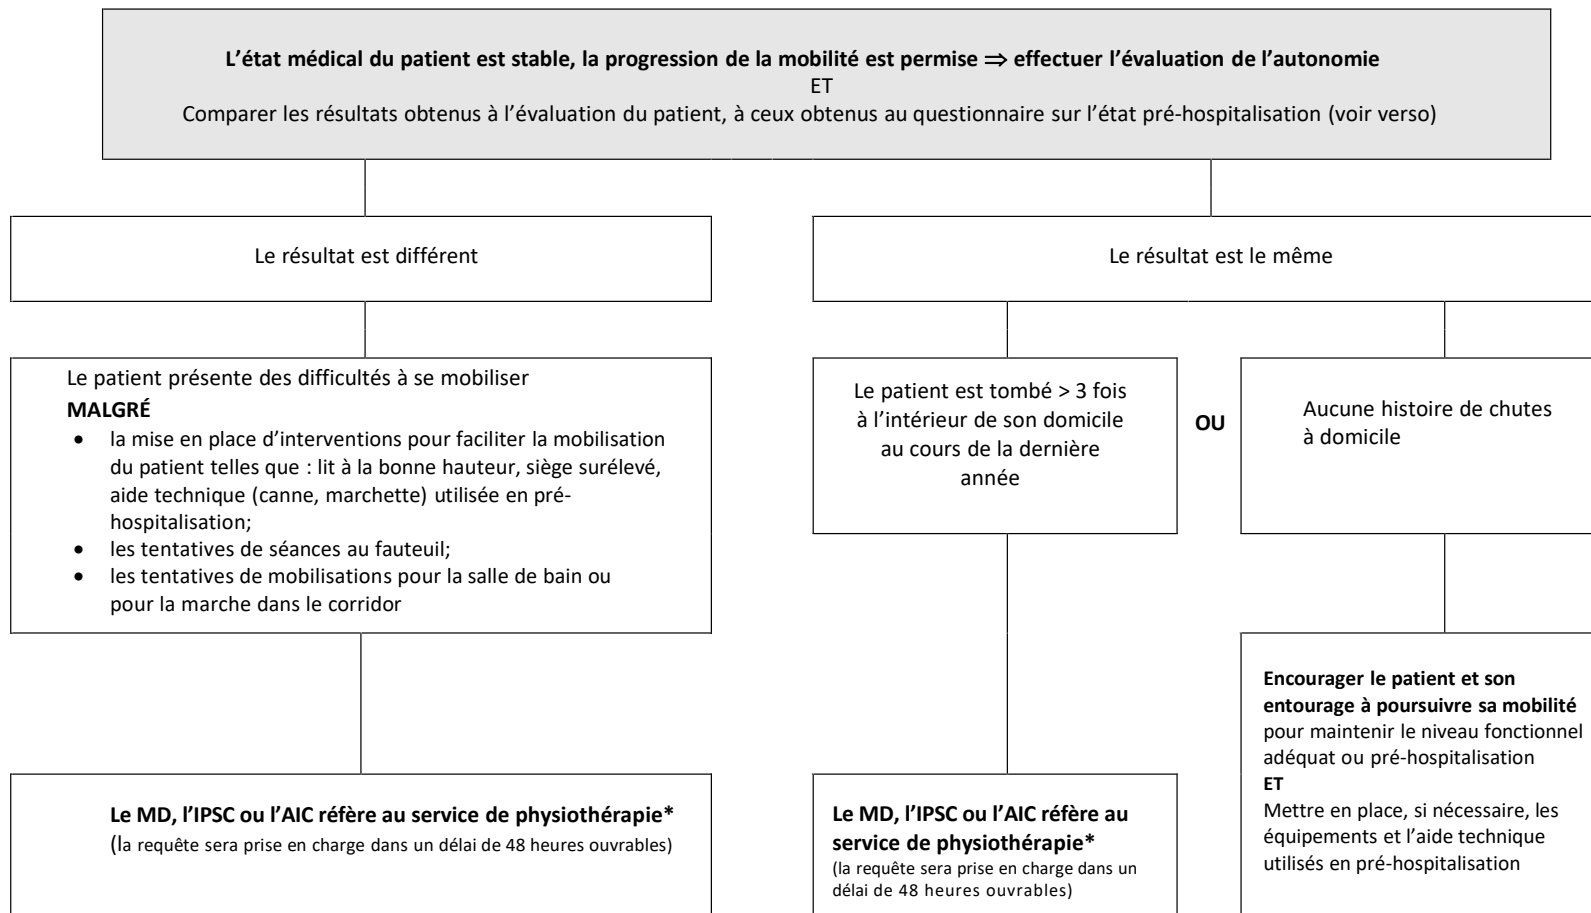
L'état médical du patient est stable, la progression de la mobilité est permise ⇒ effectuer l'évaluation de l'autonomie
ET
Comparer les résultats obtenus à l'évaluation du patient, à ceux obtenus au questionnaire sur l'état pré-hospitalisation (voir verso)

Le résultat est différent

Le résultat est le même

Le patient présente des difficultés à se mobiliser
MALGRÉ
• la mise en place d'interventions pour faciliter la mobilisation du patient telles que : lit à la bonne hauteur, siège surélevé, aide technique (canne, marchette) utilisée en pré-hospitalisation;
• les tentatives de séances au fauteuil;
• les tentatives de mobilisations pour la salle de bain ou pour la marche dans le corridor

Le patient est tombé > 3 fois à l'intérieur de son domicile au cours de la dernière année

OU

Aucune histoire de chutes à domicile

Encourager le patient et son entourage à poursuivre sa mobilité pour maintenir le niveau fonctionnel adéquat ou pré-hospitalisation
ET
Mettre en place, si nécessaire, les équipements et l'aide technique utilisés en pré-hospitalisation

Le MD, l'IPSC ou l'AIC réfère au service de physiothérapie*
(la requête sera prise en charge dans un délai de 48 heures ouvrables)

Le MD, l'IPSC ou l'AIC réfère au service de physiothérapie*
(la requête sera prise en charge dans un délai de 48 heures ouvrables)